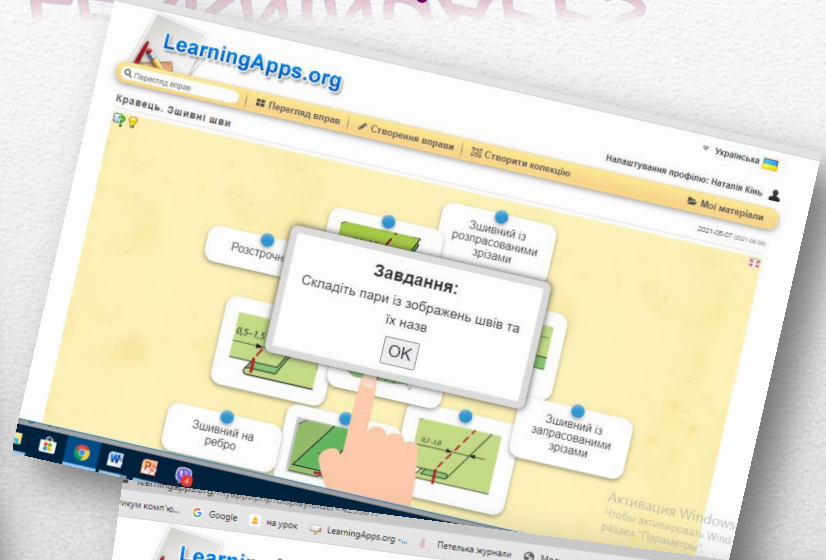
LearningApps.org

Перегляд вправ

Перегляд вправ | Створення вправи | Створити колекцію

Кравець. Зшивні шви

Українська

Налаштування профілю: Наталія Кінь

Мої матеріали

2021-05-07 (2021-04-04)

Розстрочн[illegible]

Зшивний із розпрасованими зрізами

Завдання:
Складіть пари із зображень швів та їх назв

OK

0,5–1,5

Зшивний на ребро

0,7–2,0

Зшивний із запрасованими зрізами

Активация Windows
Чтобы активировать Wind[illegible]
раздел "Параметры"

learningapps.org/myapps.php?displayorder=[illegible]

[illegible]тикум комп'ю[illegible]

Google

на урок

LearningApps.org

Петелька журнали

Learning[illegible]